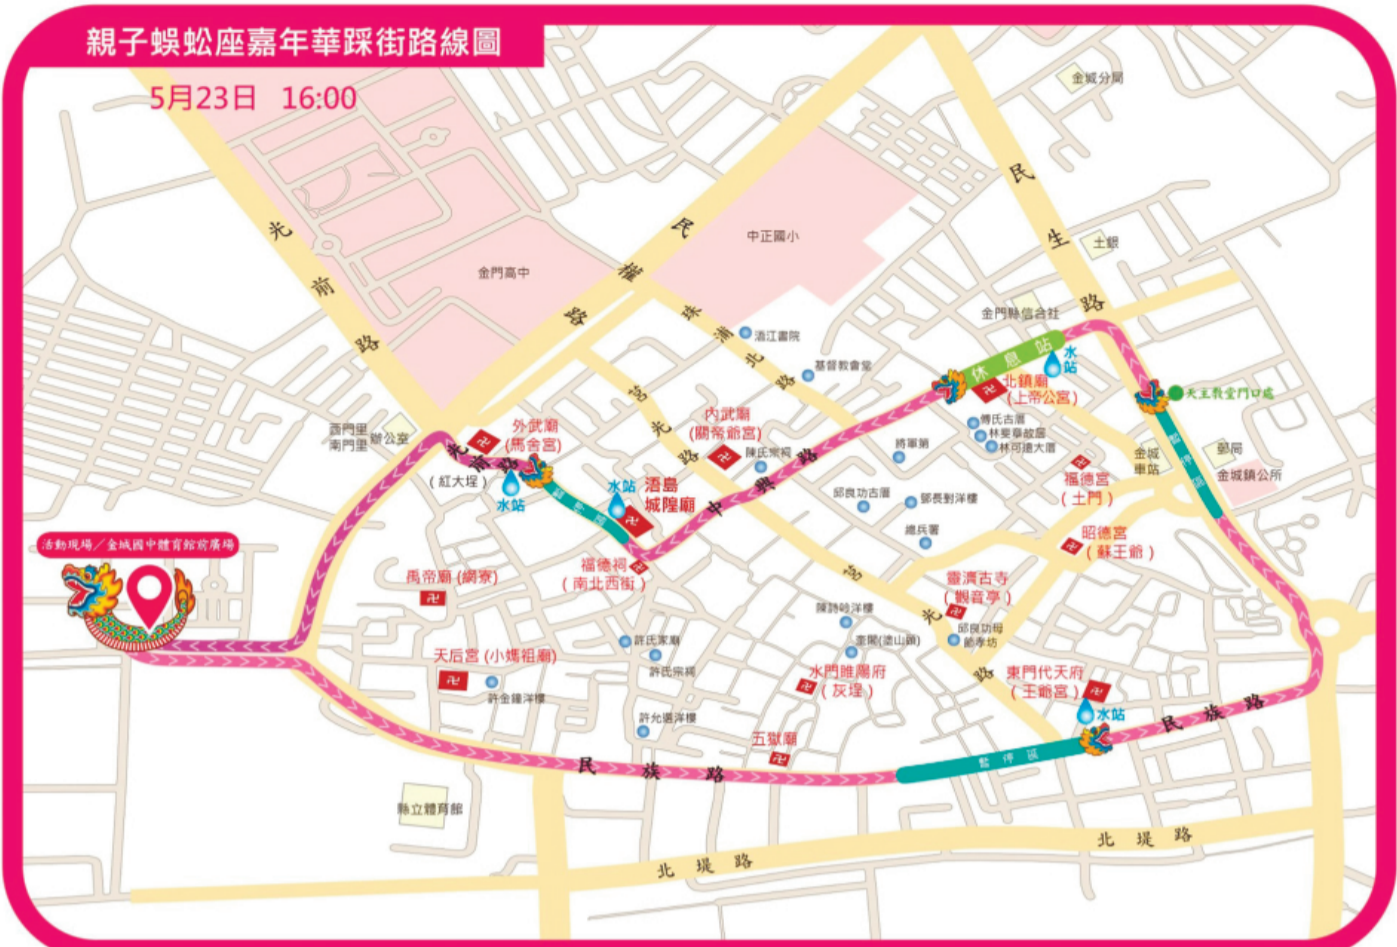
親子蜈蚣座嘉年華踩街路線圖

5月23日 16:00

金城分局
民
生
路
土銀
中正國小
金門縣信合社
光
前
路
金門高中
民
權
路
珠
浦
北
路
浯江書院
基督教會堂
莒
光
路
中
興
路
休息站
水站
北鎮廟（上帝公宮）
天主教堂門口處
西門里
南門里
辦公室
外武廟（馬舍宮）
內武廟（關帝爺宮）
陳氏宗祠
將軍第
傅氏古厝
林樂泰故居
林可達大厝
金城車站
郵局
金城鎮公所
暫停區
（紅大埕）
水站
水站
浯島城隍廟
邱良功古厝
邵長對洋樓
福德宮（土門）
總兵署
昭德宮（蘇王爺）
活動現場／金城國中體育館前廣場
禹帝廟（網寮）
福德祠（南北西街）
靈濟古寺（觀音亭）
陳詩吟洋樓
奎閣（魁星樓）
邱良功母節孝坊
許氏家廟
天后宮（小媽祖廟）
許氏宗祠
許金鐘洋樓
水門睢陽府（灰埕）
東門代天府（王爺宮）
水站
許允選洋樓
五嶽廟
民
族
路
暫停區
民
族
路
縣立體育館
北
堤
路
北
堤
路